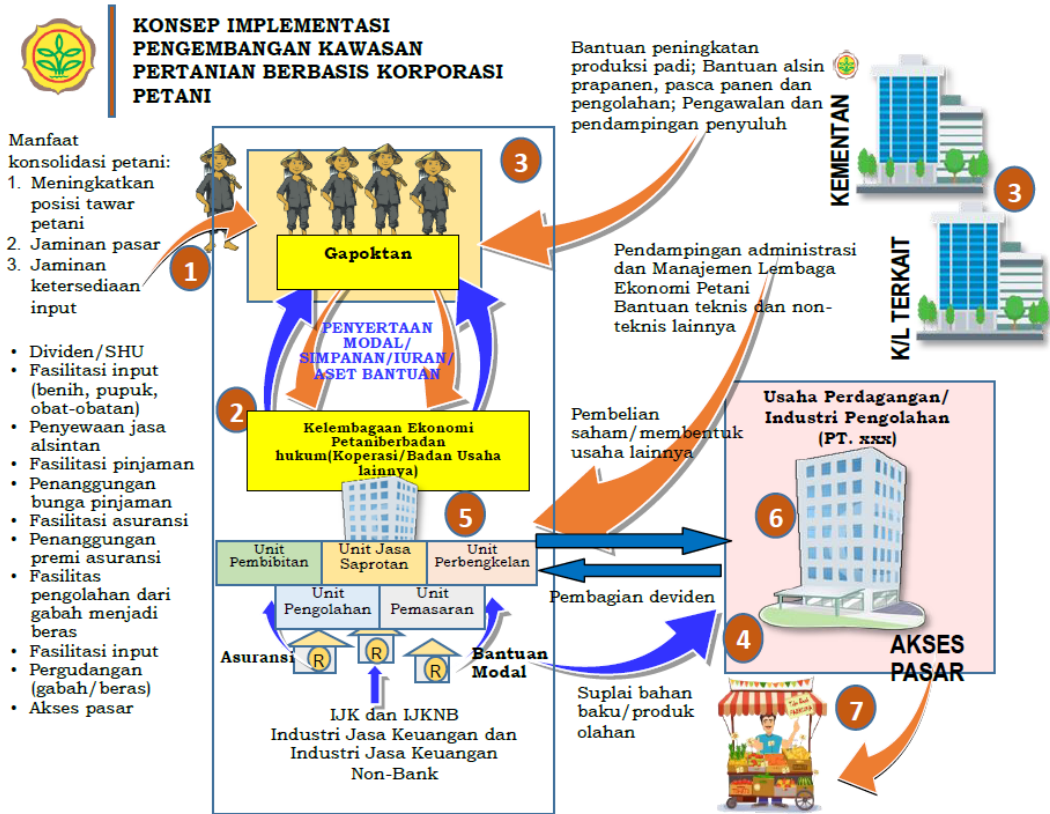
KONSEP IMPLEMENTASI PENGEMBANGAN KAWASAN PERTANIAN BERBASIS KORPORASI PETANI

Manfaat konsolidasi petani:
1. Meningkatkan posisi tawar petani
2. Jaminan pasar
3. Jaminan ketersediaan input

• Dividen/SHU
• Fasilitasi input (benih, pupuk, obat-obatan)
• Penyewaan jasa alsintan
• Fasilitasi pinjaman
• Penanggungan bunga pinjaman
• Fasilitasi asuransi
• Penanggungan premi asuransi
• Fasilitas pengolahan dari gabah menjadi beras
• Fasilitasi input
• Pergudangan (gabah/beras)
• Akses pasar

1

Gapoktan

3

PENYERTAAN MODAL/ SIMPANAN/IURAN/ ASET BANTUAN

2

Kelembagaan Ekonomi Petaniberbadan hukum(Koperasi/Badan Usaha lainnya)

5

| Unit Pembibitan | Unit Jasa Saprotan | Unit Perbengkelan |
|---|---|---|

| Unit Pengolahan | Unit Pemasaran |
|---|---|

Asuransi

R R R

Bantuan Modal

IJK dan IJKNB
Industri Jasa Keuangan dan Industri Jasa Keuangan Non-Bank

Bantuan peningkatan produksi padi; Bantuan alsin prapanen, pasca panen dan pengolahan; Pengawalan dan pendampingan penyuluh

KEMENTAN

3

K/L TERKAIT

Pendampingan administrasi dan Manajemen Lembaga Ekonomi Petani
Bantuan teknis dan non-teknis lainnya

Pembelian saham/membentuk usaha lainnya

Usaha Perdagangan/ Industri Pengolahan (PT. xxx)

6

Pembagian deviden

4

AKSES PASAR

Suplai bahan baku/produk olahan

7